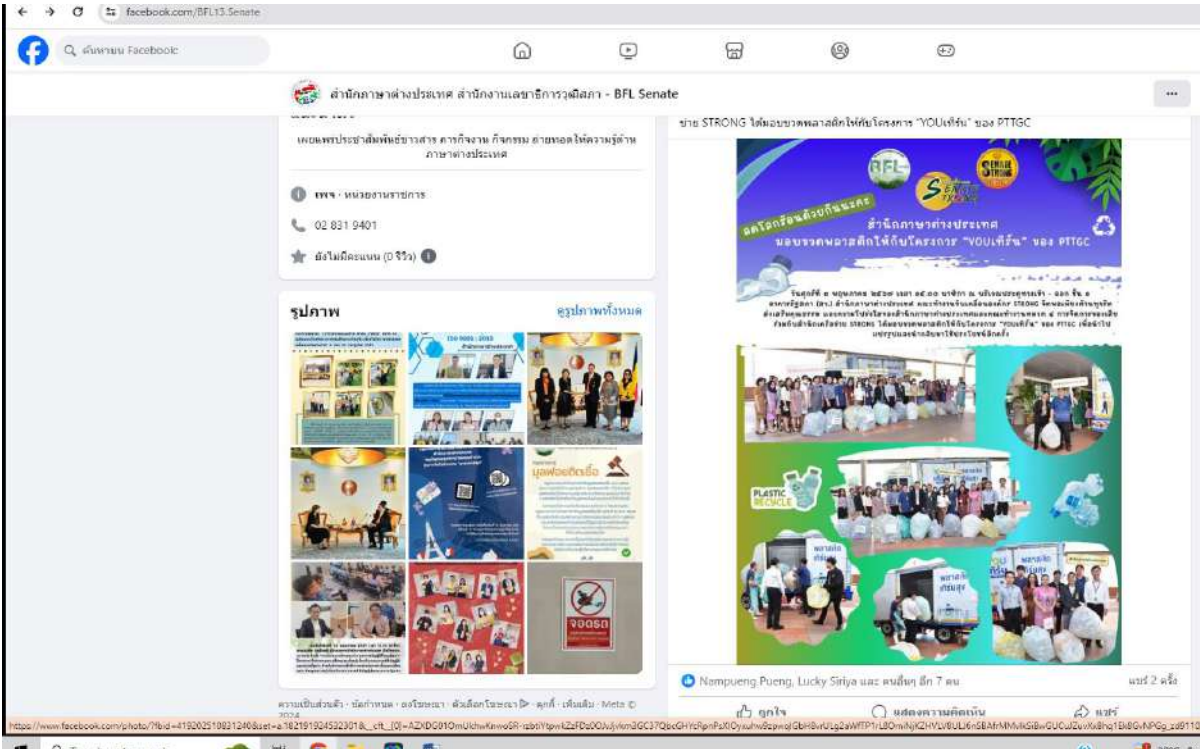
facebook.com/BFL13.Senate

ค้นหาบน Facebook

สำนักภาษาต่างประเทศ สำนักงานเลขาธิการวุฒิสภา - BFL Senate

เผยแพร่ประชาสัมพันธ์ข่าวสาร การกิจงาน กิจกรรม ถ่ายทอดให้ความรู้ด้านภาษาต่างประเทศ

เพจ · หน่วยงานราชการ

02 831 9401

ยังไม่มีคะแนน (0 รีวิว)

รูปภาพ

ดูรูปภาพทั้งหมด

ISO 9001 : 2015

มูลฟอยติดเชื้อ

จอดรถ

ความเป็นส่วนตัว · ข้อกำหนด · โฆษณา · ตัวเลือกโฆษณา · คุกกี้ · เพิ่มเติม · Meta © 2024

ชาย STRONG ได้มอบขวดพลาสติกให้กับโครงการ "YOUเทิร์น" ของ PTTGC

BFL

STRONG

ลดโลกร้อนด้วยมือเรา

สำนักภาษาต่างประเทศ
มอบขวดพลาสติกให้กับโครงการ "YOUเทิร์น" ของ PTTGC

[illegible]

PLASTIC RECYCLE

Nampueng Pueng, Lucky Siriya และ คนอื่นๆ อีก 7 คน

แชร์ 2 ครั้ง

ถูกใจ

แสดงความคิดเห็น

แชร์

https://www.facebook.com/photo/?fbid=419202510812408&set=a.182191924532301&__cft__[0]=AZXDG01OmUchwKnwo6R-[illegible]